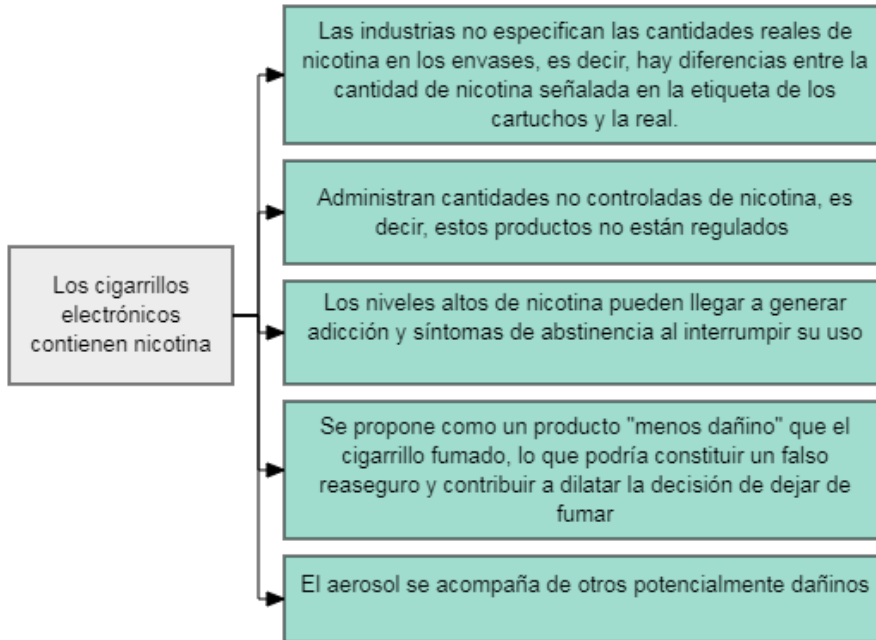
Los cigarrillos electrónicos contienen nicotina

Las industrias no especifican las cantidades reales de nicotina en los envases, es decir, hay diferencias entre la cantidad de nicotina señalada en la etiqueta de los cartuchos y la real.

Administran cantidades no controladas de nicotina, es decir, estos productos no están regulados

Los niveles altos de nicotina pueden llegar a generar adicción y síntomas de abstinencia al interrumpir su uso

Se propone como un producto "menos dañino" que el cigarrillo fumado, lo que podría constituir un falso reaseguro y contribuir a dilatar la decisión de dejar de fumar

El aerosol se acompaña de otros potencialmente dañinos